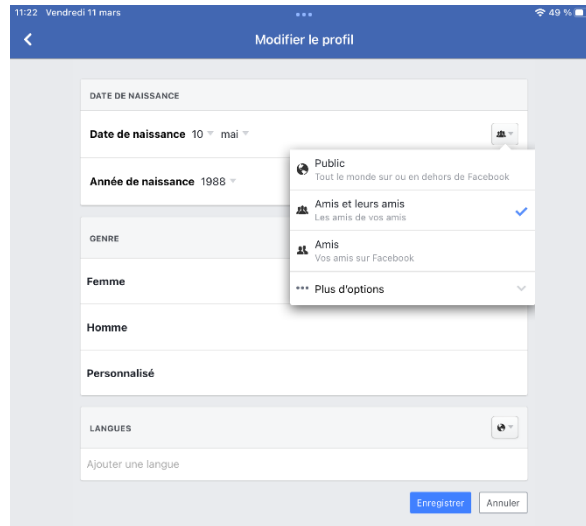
11:22 Vendredi 11 mars

49 %

Modifier le profil

DATE DE NAISSANCE

Date de naissance 10 mai

Année de naissance 1988

Public
Tout le monde sur ou en dehors de Facebook

Amis et leurs amis
Les amis de vos amis

Amis
Vos amis sur Facebook

Plus d'options

GENRE

Femme

Homme

Personnalisé

LANGUES

Ajouter une langue

Enregistrer Annuler